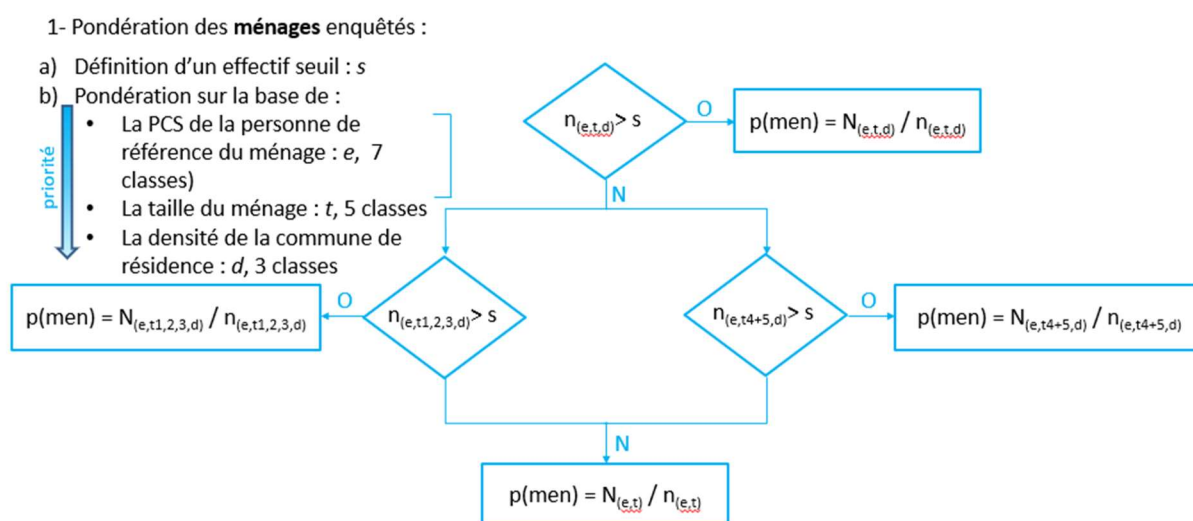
1- Pondération des **ménages** enquêtés :

a) Définition d'un effectif seuil : *s*

b) Pondération sur la base de :

priorité

- La PCS de la personne de référence du ménage : *e*, 7 classes)
- La taille du ménage : *t*, 5 classes
- La densité de la commune de résidence : *d*, 3 classes

$n_{(e,t,d)} > s$

O

$p(men) = N_{(e,t,d)} / n_{(e,t,d)}$

N

$n_{(e,t1,2,3,d)} > s$

O

$p(men) = N_{(e,t1,2,3,d)} / n_{(e,t1,2,3,d)}$

$n_{(e,t4+5,d)} > s$

O

$p(men) = N_{(e,t4+5,d)} / n_{(e,t4+5,d)}$

N

$p(men) = N_{(e,t)} / n_{(e,t)}$